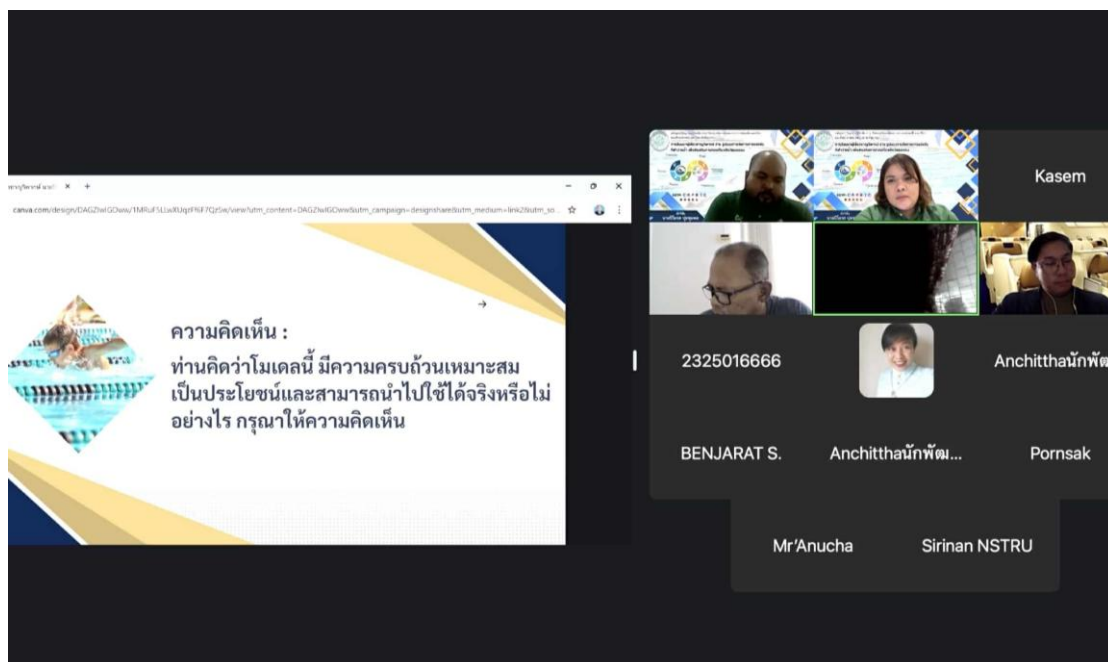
canva.com/design/DAGZlwIGOww/1MRuF5LLwXUqzF6F7Qz5w/view?utm_content=DAGZlwIGOww&utm_campaign=designshare&utm_medium=link2&utm_so...

ความคิดเห็น :
ท่านคิดว่าโมเดลนี้ มีความครบถ้วนเหมาะสม เป็นประโยชน์และสามารถนำไปใช้ได้จริงหรือไม่ อย่างไร กรุณาให้ความคิดเห็น

Kasem

2325016666

Anchitthaนักพัฒ

BENJARAT S.

Anchitthaนักพัฒ...

Pornsak

Mr'Anucha

Sirinan NSTRU